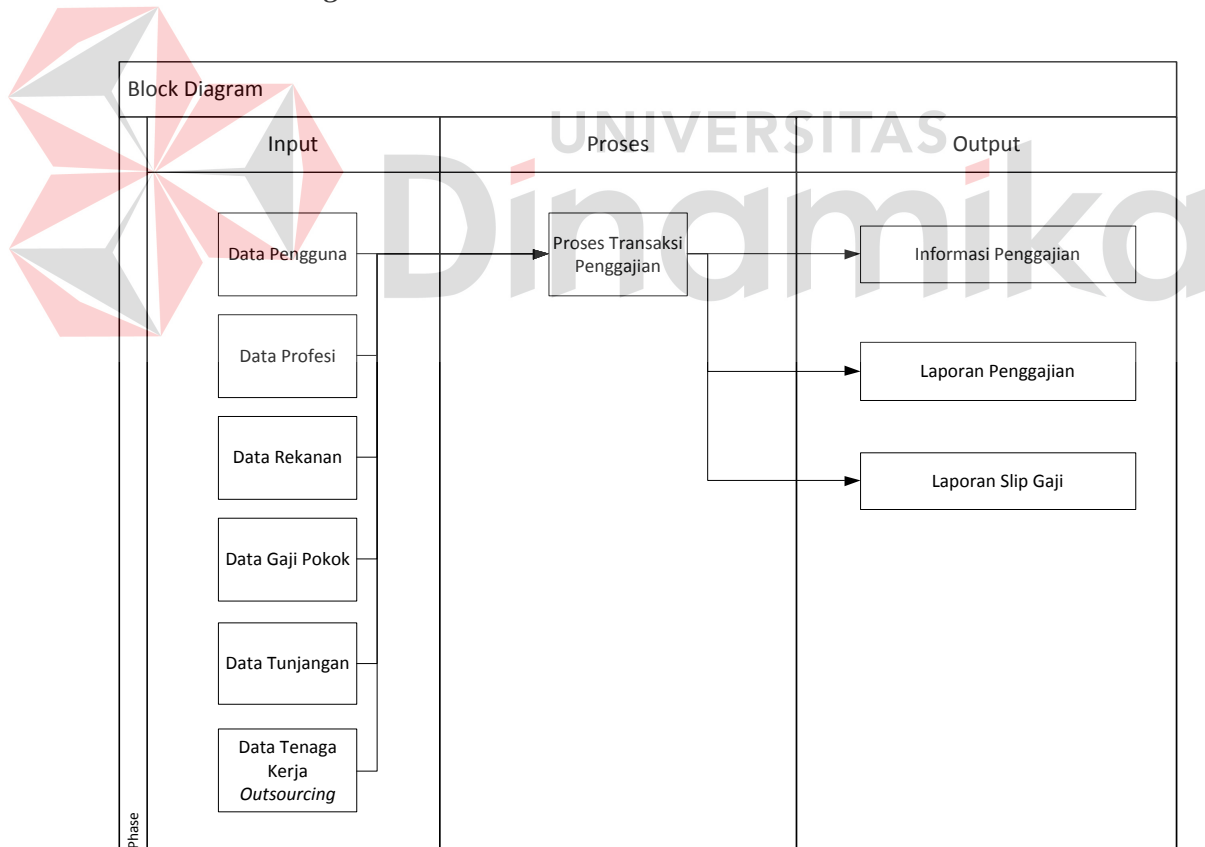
Block Diagram

UNIVERSITAS Dinamika

Input

Proses

Output

Data Pengguna

Data Profesi

Data Rekanan

Data Gaji Pokok

Data Tunjangan

Data Tenaga Kerja *Outsourcing*

Proses Transaksi Penggajian

Informasi Penggajian

Laporan Penggajian

Laporan Slip Gaji

Phase